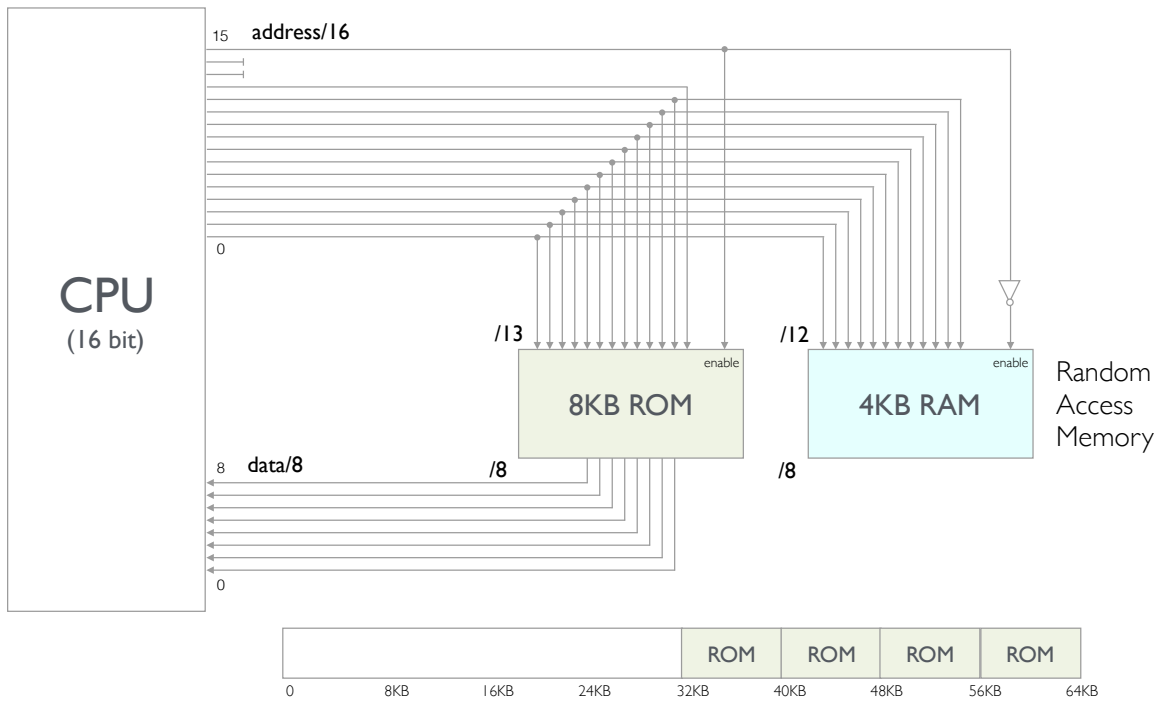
15 address/16

0

CPU
(16 bit)

/13

enable

8KB ROM

/12

enable

4KB RAM

Random Access Memory

8 data/8

/8

/8

0

| | ROM | ROM | ROM | ROM |
|---|---|---|---|---|

0 8KB 16KB 24KB 32KB 40KB 48KB 56KB 64KB